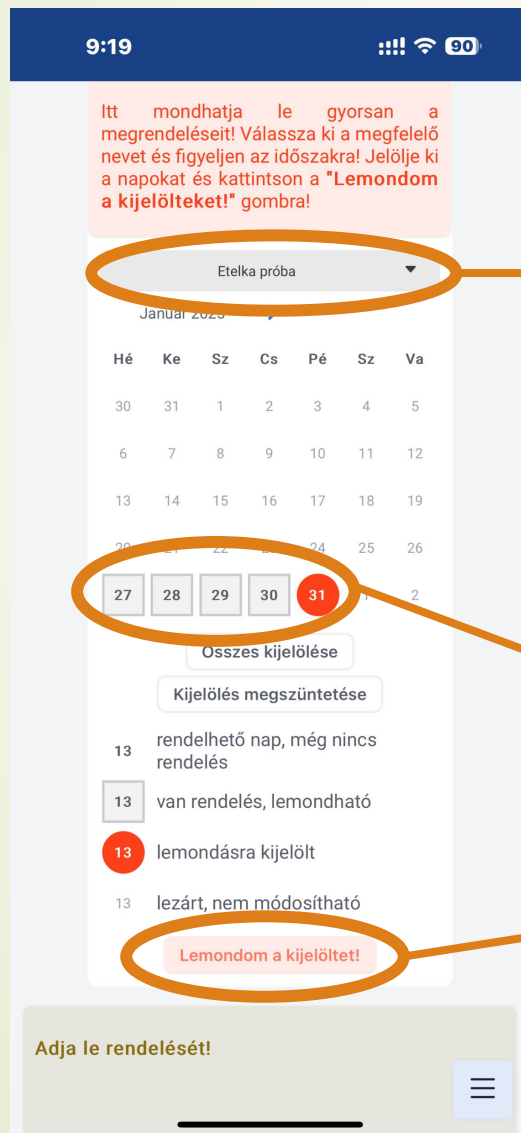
9:19

90

Itt mondhatja le gyorsan a megrendeléseit! Válassza ki a megfelelő nevet és figyeljen az időszakra! Jelölje ki a napokat és kattintson a **"Lemondom a kijelölteket!"** gombra!

Etelka próba

Január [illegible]

| Hé | Ke | Sz | Cs | Pé | Sz | Va |
|---|---|---|---|---|---|---|
| 30 | 31 | 1 | 2 | 3 | 4 | 5 |
| 6 | 7 | 8 | 9 | 10 | 11 | 12 |
| 13 | 14 | 15 | 16 | 17 | 18 | 19 |
| 20 | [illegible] | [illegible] | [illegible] | 24 | 25 | 26 |
| 27 | 28 | 29 | 30 | 31 | 1 | 2 |

Összes kijelölése

Kijelölés megszüntetése

13 rendelhető nap, még nincs rendelés

13 van rendelés, lemondható

13 lemondásra kijelölt

13 lezárt, nem módosítható

Lemondom a kijelöltet!

Adja le rendelését!